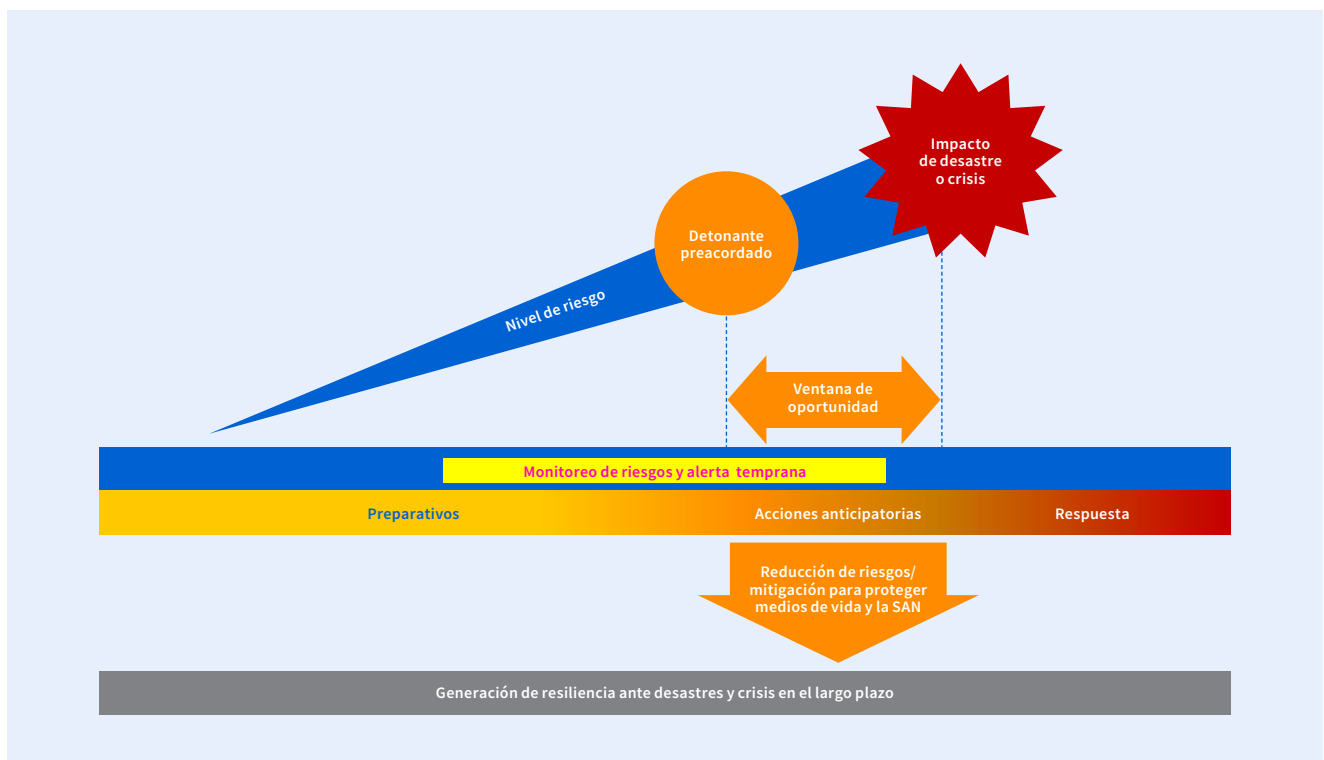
Impacto de desastre o crisis

Detonante preacordado

Nivel de riesgo

Ventana de oportunidad

Monitoreo de riesgos y alerta temprana

Preparativos

Acciones anticipatorias

Respuesta

Reducción de riesgos/ mitigación para proteger medios de vida y la SAN

Generación de resiliencia ante desastres y crisis en el largo plazo